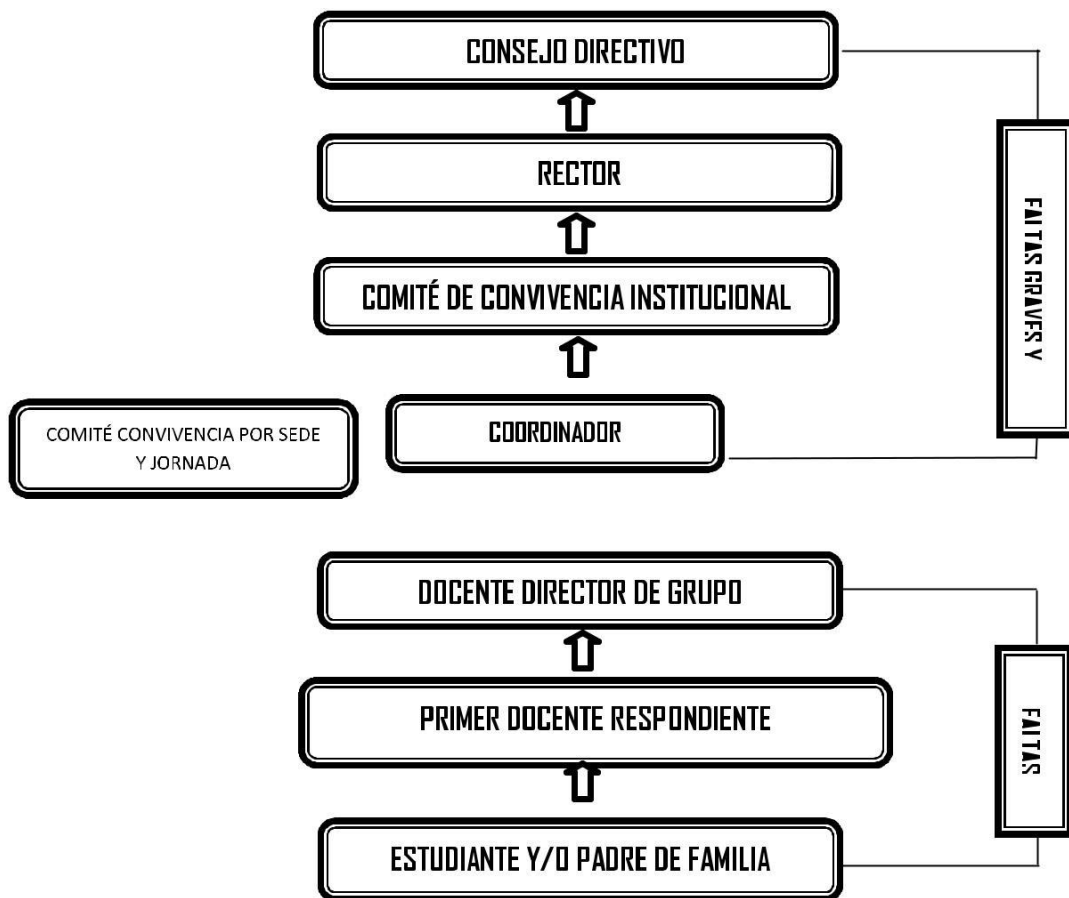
CONSEJO DIRECTIVO

RECTOR

COMITÉ DE CONVIVENCIA INSTITUCIONAL

COMITÉ CONVIVENCIA POR SEDE Y JORNADA

COORDINADOR

FALTAS GRAVES Y

DOCENTE DIRECTOR DE GRUPO

PRIMER DOCENTE RESPONDIENTE

ESTUDIANTE Y/O PADRE DE FAMILIA

FALTAS